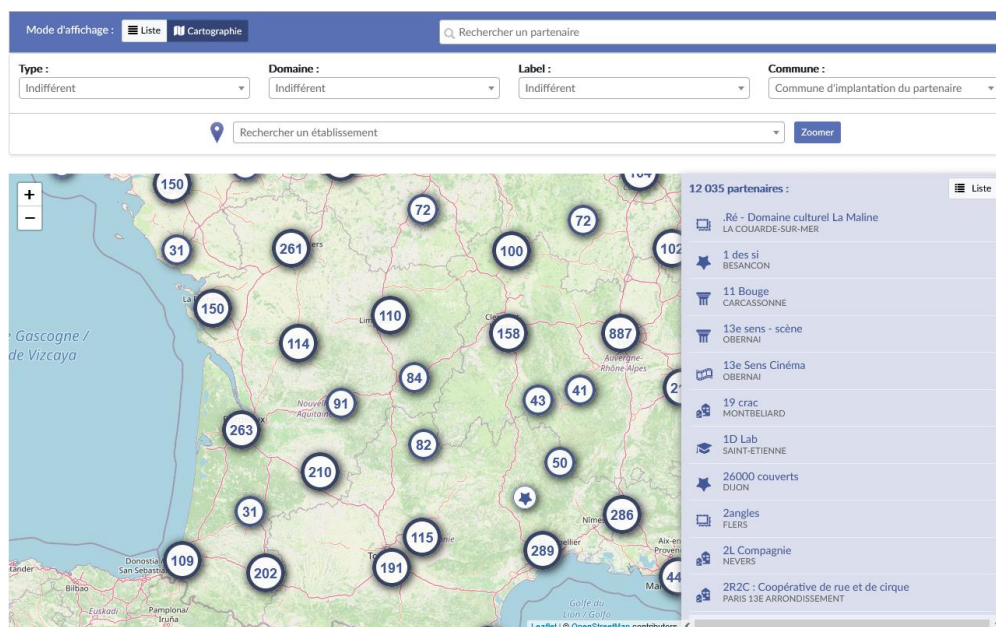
Mode d'affichage : Liste Cartographie

Rechercher un partenaire

Type :
Indifférent

Domaine :
Indifférent

Label :
Indifférent

Commune :
Commune d'implantation du partenaire

Rechercher un établissement

Zoomer

+
−

150
72
72
31
261
100
102
150
110
158
887
114
84
43
41
91
263
82
50
210
31
286
115
289
109
202
191
44

Gascogne /
de Vizcaya
Nouvelle-Aquitaine
Auvergne-Rhône-Alpes
Donostia / San Sebastián
Bilbao
Euskadi
Pamplona / Iruña
Golfe du Lion / Golfo de León

Leaflet | © OpenStreetMap contributors

12 035 partenaires :

Liste

.Ré - Domaine culturel La Maline
LA COUARDE-SUR-MER

1 des si
BESANCON

11 Bouge
CARCASSONNE

13e sens - scène
OBERNAI

13e Sens Cinéma
OBERNAI

19 crac
MONTBELIARD

1D Lab
SAINT-ETIENNE

26000 couverts
DIJON

2angles
FLERS

2L Compagnie
NEVERS

2R2C : Coopérative de rue et de cirque
PARIS 13E ARRONDISSEMENT